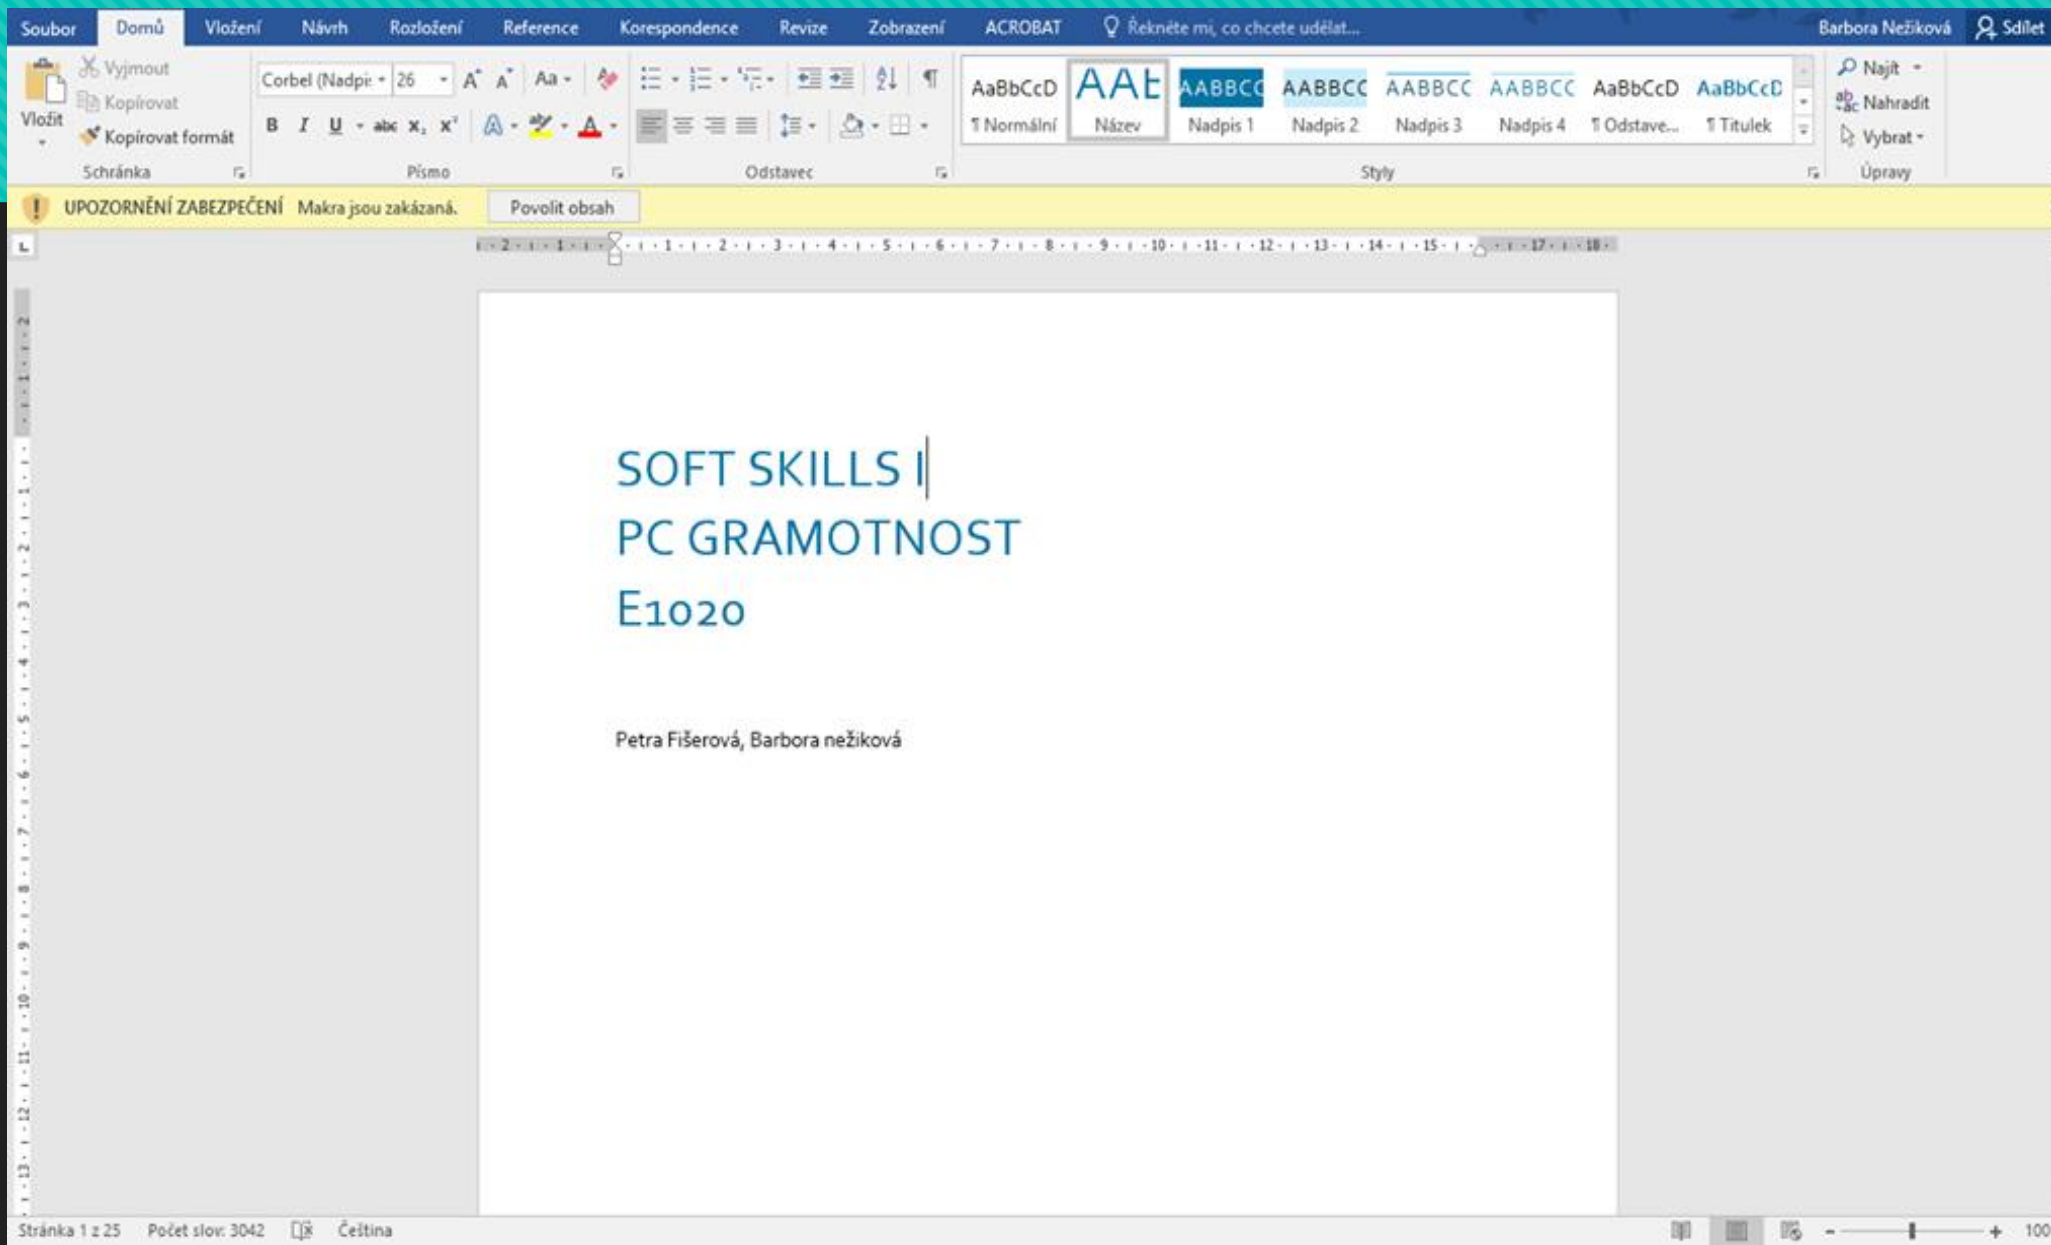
Soubor Domů Vložení Návrh Rozložení Reference Korespondence Revize Zobrazení ACROBAT Řekněte mi, co chcete udělat... Barbora Nežiková Sdílet

Vložit Vyjmout Kopírovat Kopírovat formát Schránka

Corbel (Nadpi: 26 Aa Písmo

Odstavec

AaBbCcD ¶ Normální AAE Název AABBCC Nadpis 1 AABBCC Nadpis 2 AABBCC Nadpis 3 AABBCC Nadpis 4 AaBbCcD ¶ Odstave... AaBbCcD ¶ Titulek Styly

Najít Nahradit Vybrat Úpravy

UPOZORNĚNÍ ZABEZPEČENÍ Makra jsou zakázaná. Povolit obsah

SOFT SKILLS I

PC GRAMOTNOST

E1020

Petra Fišerová, Barbora nežiková

Stránka 1 z 25 Počet slov: 3042 Čeština 100